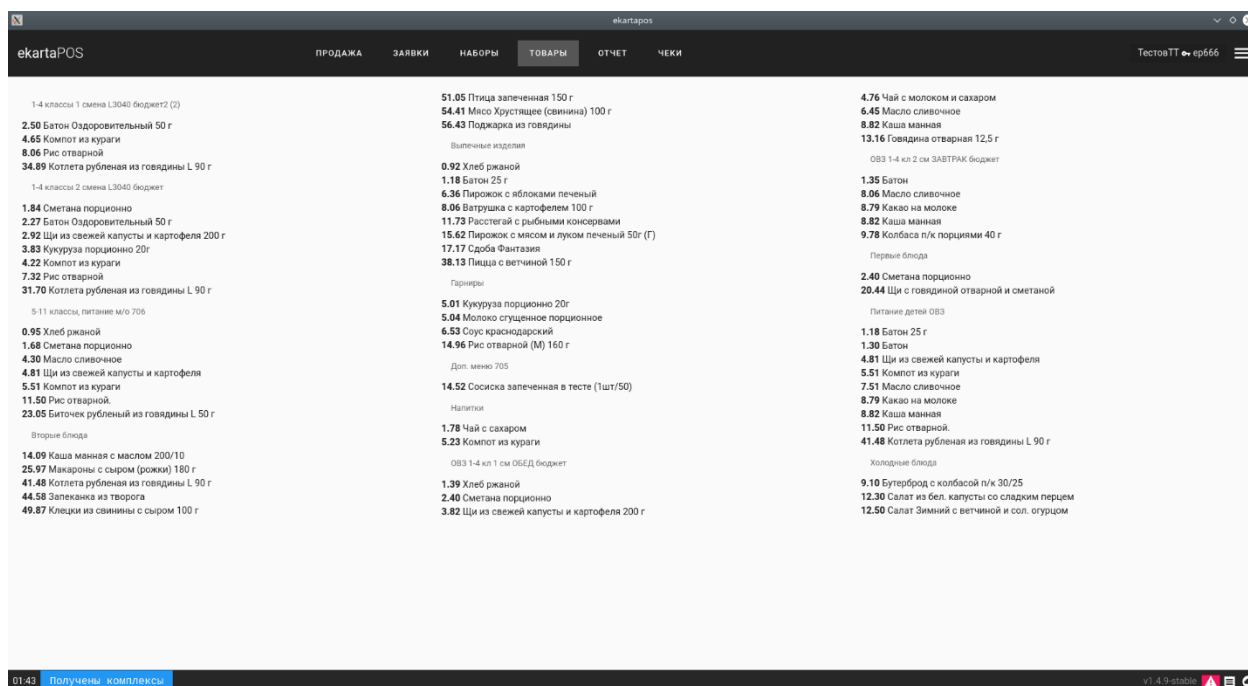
ekartapos

ekartaPOS

ПРОДАЖА ЗАЯВКИ НАБОРЫ ТОВАРЫ ОТЧЕТ ЧЕКИ

ТестовТТ ep666

1-4 классы 1 смена L3040 бюджет2 (2)

2.50 Батон Оздоровительный 50 г
4.65 Компот из кураги
8.06 Рис отварной
34.89 Котлета рубленая из говядины L 90 г

1-4 классы 2 смена L3040 бюджет

1.84 Сметана порционно
2.27 Батон Оздоровительный 50 г
2.92 Щи из свежей капусты и картофеля 200 г
3.83 Кукуруза порционно 20г
4.22 Компот из кураги
7.32 Рис отварной
31.70 Котлета рубленая из говядины L 90 г

5-11 классы, питание м/о 706

0.95 Хлеб ржаной
1.68 Сметана порционно
4.30 Масло сливочное
4.81 Щи из свежей капусты и картофеля
5.51 Компот из кураги
11.50 Рис отварной.
23.05 Биточек рубленый из говядины L 50 г

Вторые блюда

14.09 Каша манная с маслом 200/10
25.97 Макароны с сыром (рожки) 180 г
41.48 Котлета рубленая из говядины L 90 г
44.58 Запеканка из творога
49.87 Клецки из свинины с сыром 100 г

51.05 Птица запеченная 150 г
54.41 Мясо Хрустящее (свинина) 100 г
56.43 Поджарка из говядины

Выпечные изделия

0.92 Хлеб ржаной
1.18 Батон 25 г
6.36 Пирожок с яблоками печеный
8.06 Ватрушка с картофелем 100 г
11.73 Расстегай с рыбными консервами
15.62 Пирожок с мясом и луком печеный 50г (Г)
17.17 Сдоба Фантазия
38.13 Пицца с ветчиной 150 г

Гарниры

5.01 Кукуруза порционно 20г
5.04 Молоко сгущенное порционное
6.53 Соус краснодарский
14.96 Рис отварной (М) 160 г

Доп. меню 705

14.52 Сосиска запеченная в тесте (1шт/50)

Напитки

1.78 Чай с сахаром
5.23 Компот из кураги

ОВЗ 1-4 кл 1 см ОБЕД бюджет

1.39 Хлеб ржаной
2.40 Сметана порционно
3.82 Щи из свежей капусты и картофеля 200 г

4.76 Чай с молоком и сахаром
6.45 Масло сливочное
8.82 Каша манная
13.16 Говядина отварная 12,5 г

ОВЗ 1-4 кл 2 см ЗАВТРАК бюджет

1.35 Батон
8.06 Масло сливочное
8.79 Какао на молоке
8.82 Каша манная
9.78 Колбаса п/к порциями 40 г

Первые блюда

2.40 Сметана порционно
20.44 Щи с говядиной отварной и сметаной

Питание детей ОВЗ

1.18 Батон 25 г
1.30 Батон
4.81 Щи из свежей капусты и картофеля
5.51 Компот из кураги
7.51 Масло сливочное
8.79 Какао на молоке
8.82 Каша манная
11.50 Рис отварной.
41.48 Котлета рубленая из говядины L 90 г

Холодные блюда

9.10 Бутерброд с колбасой п/к 30/25
12.30 Салат из бел. капусты со сладким перцем
12.50 Салат Зимний с ветчиной и сол. огурцом

01:43 Получены комплексы

v1.4.9-stable